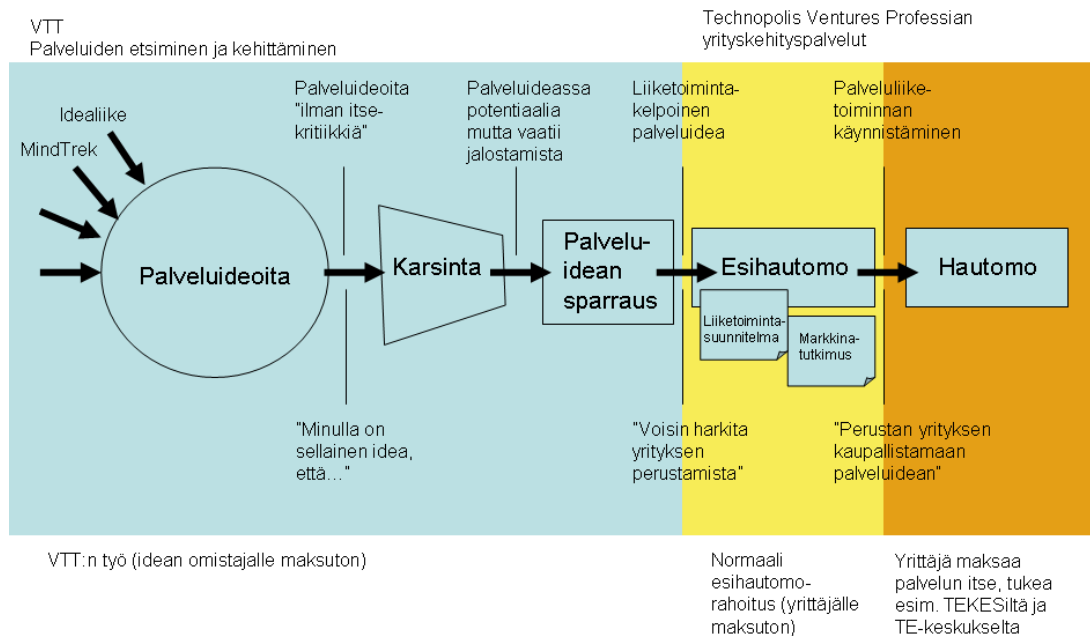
VTT
Palveluiden etsiminen ja kehittäminen

Technopolis Ventures Professian yrityskehityspalvelut

Idealiike

MindTrek

Palveluideoita "ilman itsekritiikkiä"

Palveluideassa potentiaalia mutta vaatii jalostamista

Liiketoimintakelpoinen palveluidea

Palveluliiketoiminnan käynnistäminen

Palveluideoita

Karsinta

Palveluidean sparraus

Esihautomo

Hautomo

Liiketoimintasuunnitelma

Markkinatutkimus

"Minulla on sellainen idea, että…"

"Voisin harkita yrityksen perustamista"

"Perustan yrityksen kaupallistamaan palveluidean"

VTT:n työ (idean omistajalle maksuton)

Normaali esihautomorahoitus (yrittäjälle maksuton)

Yrittäjä maksaa palvelun itse, tukea esim. TEKESiltä ja TE-keskukselta